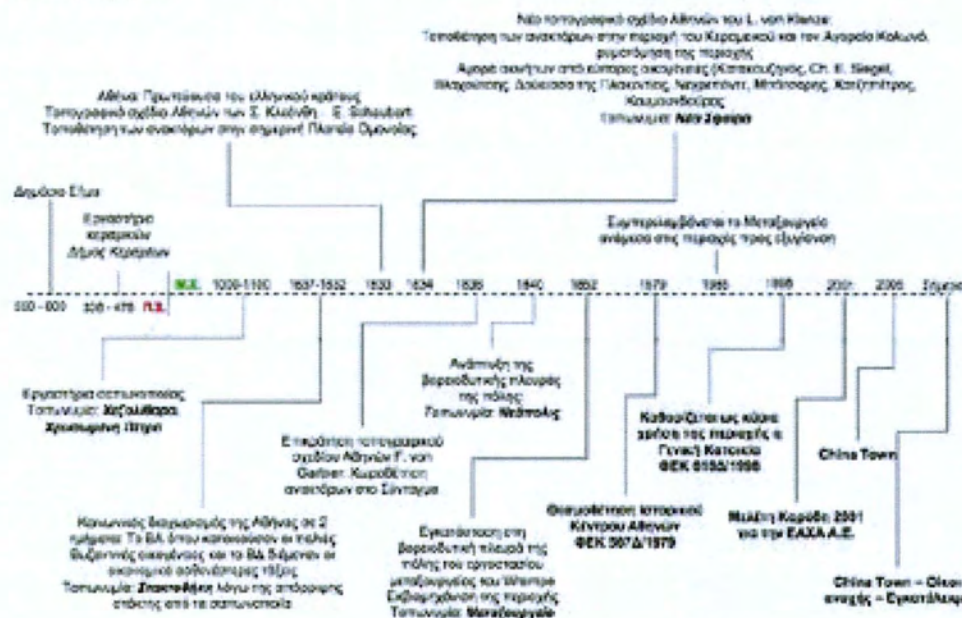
Νέο τοπογραφικό σχέδιο Αθηνών του L. von Klenze:
Τοποθέτηση των ανακτόρων στην περιοχή του Κεραμεικού και του Αγοράς Κολωνού, ρυμοτόμηση της περιοχής
Αγορά οικοπέδων από εύπορες οικογένειες (Κατακουζηνός, Ch. E. Siegel, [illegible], Δούκισσα της Πλακεντίας, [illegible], Μπότσαρης, Κατζιπέτρος, Κουμουνδούρος)
Τοπωνύμιο: Νέα Σφαγεία

Αθήνα: Πρωτεύουσα του ελληνικού κράτους
Τοπογραφικό σχέδιο Αθηνών των Σ. Κλεάνθη - Ε. Schaubert
Τοποθέτηση των ανακτόρων στην σημερινή Πλατεία Ομονοίας

Δημόσιο Σήμα

Εργαστήριο κεραμικών
Δήμος Κεραμέων

Συμπεριλαμβάνεται το Μεταξουργείο ανάμεσα στις περιοχές προς εξυγίανση

550 - 600 | 500 - 478 | Π.Χ. | Μ.Χ. | 1000-1100 | 1687-1552 | 1833 | 1834 | 1836 | 1840 | 1852 | 1979 | 1985 | 1998 | 2001 | 2006 | Σήμερα

Εργαστήρια σαπωνοποιίας
Τοπωνύμιο: Χαΐτουλίδρα, Χρυσοπηγή Πηγή

Ε παράλληλο τοπογραφικό σχέδιο Αθηνών F. von Gartner. Κυριοθέτηση ανακτόρων στο Σύνταγμα

Ανάπτυξη της βορειοδυτικής πλευράς της πόλης
Τοπωνύμιο: Νεάπολις

Καθορίζεται ως κύρια χρήση της περιοχής η Γενική Κατοικία ΦΕΚ 6550/1998

China Town

Κοινωνικός διαχωρισμός της Αθήνας σε 2 τμήματα: Το ΒΑ όπου κατοικούσαν οι πλούσιες βυζαντινές οικογένειες και το ΒΔ όπου οι οικονομικά ασθενέστερες τάξεις
Τοπωνύμιο: Σταχτοθήκη λόγω της απόρριψης στάχτης από τα σαπωνοποιεία

Εγκατάσταση στη βορειοδυτική πλευρά της πόλης του εργοστασίου μεταξουργίας του Wiemer
Εκβιομηχάνιση της περιοχής
Τοπωνύμιο: Μεταξουργείο

Θεσμοθέτηση Ιστορικού Κέντρου Αθηνών ΦΕΚ 567Δ/1979

Μελέτη Καρύδη 2001 για την ΕΑΧΑ Α.Ε.

China Town – Οικο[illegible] ανοχής – Εγκατάλειψ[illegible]